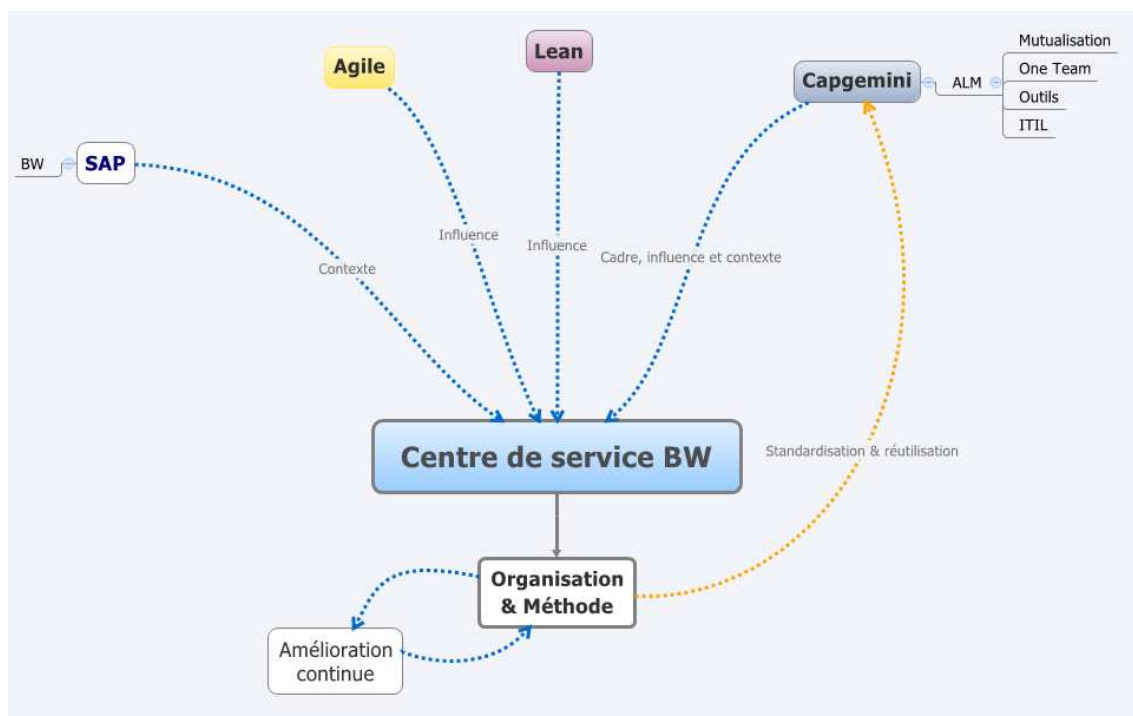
Agile

Lean

Capgemini

ALM

Mutualisation

One Team

Outils

ITIL

BW

SAP

Contexte

Influence

Influence

Cadre, influence et contexte

Centre de service BW

Standardisation & réutilisation

Organisation & Méthode

Amélioration continue